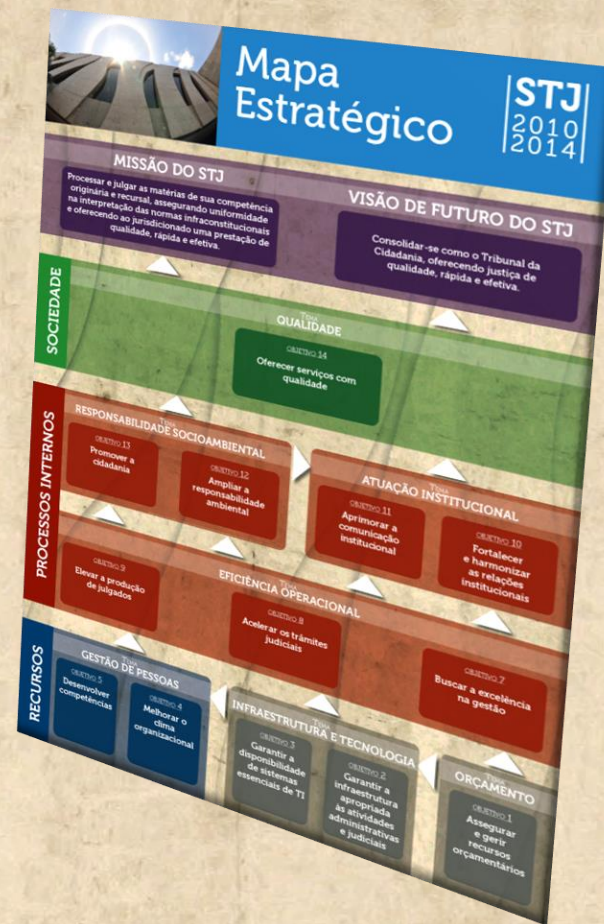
Mapa Estratégico

STJ 2010 2014

MISSÃO DO STJ

Processar e julgar as matérias de sua competência originária e recursal, assegurando uniformidade na interpretação das normas infraconstitucionais e oferecendo ao jurisdicionado uma prestação de qualidade, rápida e efetiva.

VISÃO DE FUTURO DO STJ

Consolidar-se como o Tribunal da Cidadania, oferecendo justiça de qualidade, rápida e efetiva.

SOCIEDADE

TEMA QUALIDADE

OBJETIVO 14 Oferecer serviços com qualidade

PROCESSOS INTERNOS

RESPONSABILIDADE SOCIOAMBIENTAL

OBJETIVO 13 Promover a cidadania

OBJETIVO 12 Ampliar a responsabilidade ambiental

TEMA ATUAÇÃO INSTITUCIONAL

OBJETIVO 11 Aprimorar a comunicação institucional

OBJETIVO 10 Fortalecer e harmonizar as relações institucionais

OBJETIVO 9 Elevar a produção de julgados

TEMA EFICIÊNCIA OPERACIONAL

OBJETIVO 8 Acelerar os trâmites judiciais

OBJETIVO 7 Buscar a excelência na gestão

RECURSOS

GESTÃO DE PESSOAS

OBJETIVO 5 Desenvolver competências

OBJETIVO 4 Melhorar o clima organizacional

TEMA INFRAESTRUTURA E TECNOLOGIA

OBJETIVO 3 Garantir a disponibilidade de sistemas essenciais de TI

OBJETIVO 2 Garantir a infraestrutura apropriada às atividades administrativas e judiciais

TEMA ORÇAMENTO

OBJETIVO 1 Assegurar e gerir recursos orçamentários